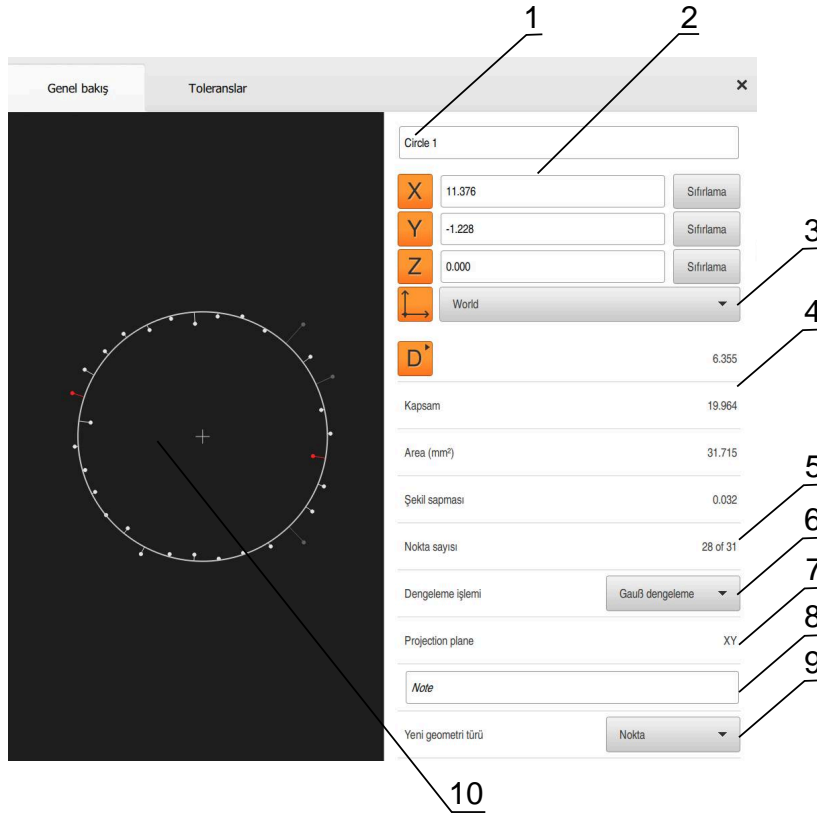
1
2
Genel bakış
Toleranslar
×
Circle 1
X 11.376 Sıfırlama
Y -1.228 Sıfırlama
Z 0.000 Sıfırlama
3
World
4
D 6.355
Kapsam 19.964
Area (mm²) 31.715
5
Şekil sapması 0.032
6
Nokta sayısı 28 of 31
7
Dengeleme işlemi Gauß dengeleme
8
Projection plane XY
9
Note
Yeni geometri türü Nokta
10